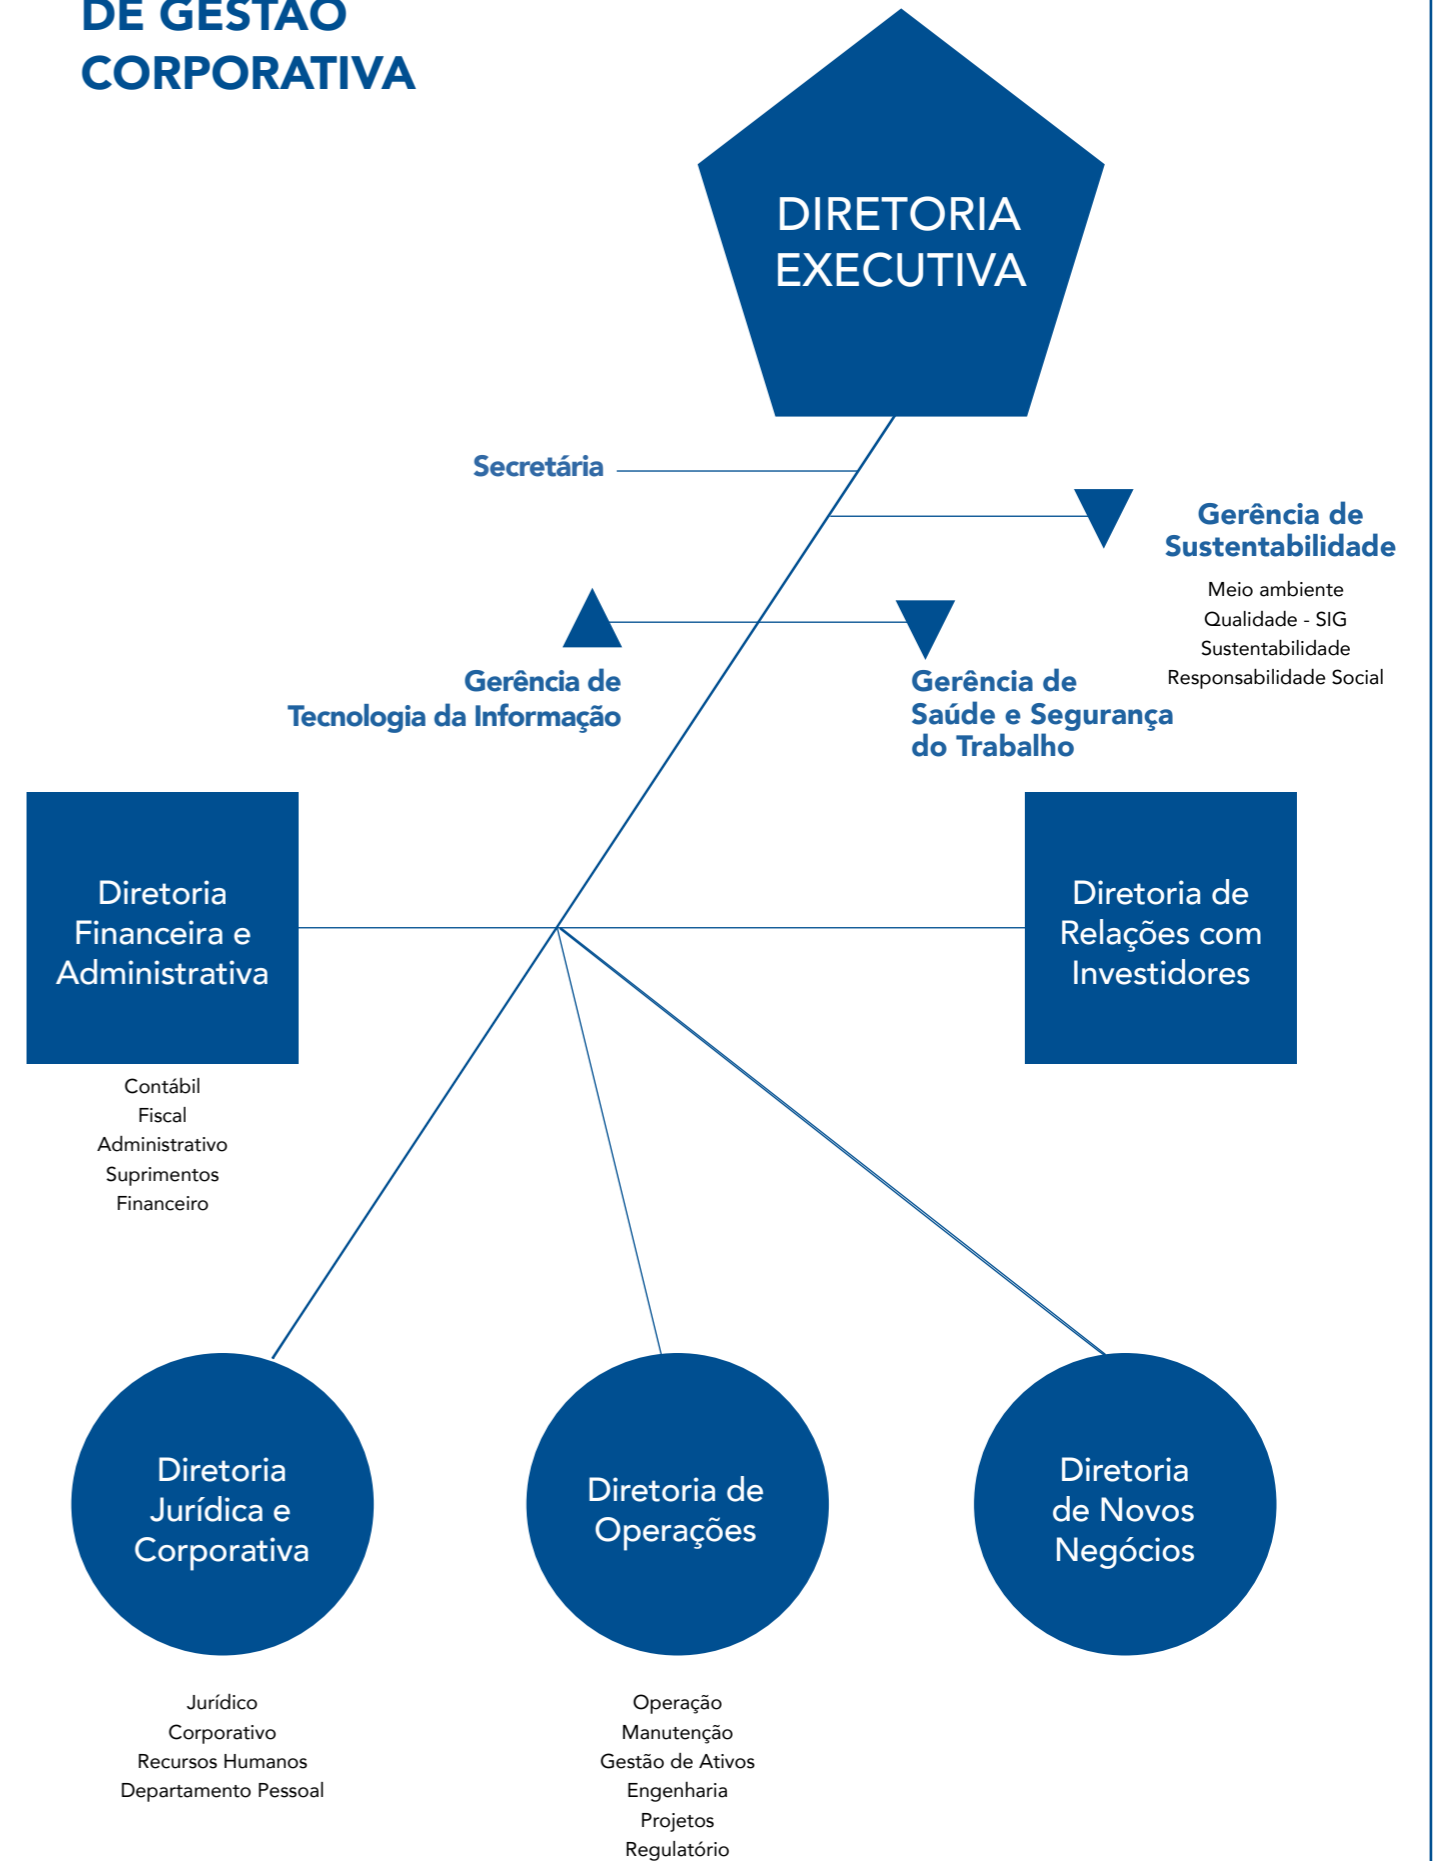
DE GESTÃO CORPORATIVA

DIRETORIA EXECUTIVA

Secretária

Gerência de Sustentabilidade

Meio ambiente
Qualidade - SIG
Sustentabilidade
Responsabilidade Social

Gerência de Tecnologia da Informação

Gerência de Saúde e Segurança do Trabalho

Diretoria Financeira e Administrativa

Contábil
Fiscal
Administrativo
Suprimentos
Financeiro

Diretoria de Relações com Investidores

Diretoria Jurídica e Corporativa

Jurídico
Corporativo
Recursos Humanos
Departamento Pessoal

Diretoria de Operações

Operação
Manutenção
Gestão de Ativos
Engenharia
Projetos
Regulatório

Diretoria de Novos Negócios